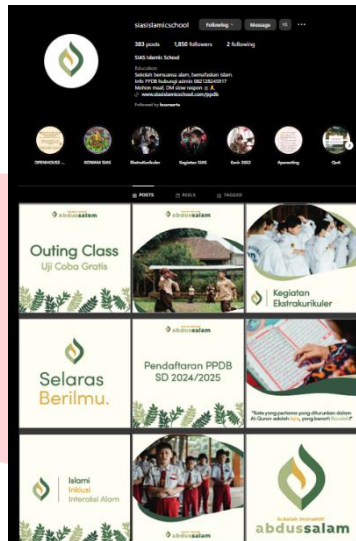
siasislamicschool Following Message

383 posts 1,850 followers 2 following

SIAS Islamic School
Education
Sekolah bernuansa alam, bernafaskan islam.
Info PPDB hubungi admin 082128240917
Mohon maaf, DM slow respon
www.siasislamicschool.com/ppdb

Followed by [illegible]

OPENHOUSE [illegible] KEMAH SIAS Ekstrakurikuler Kegiatan SIAS Back 2022 #parenting Quiz

POSTS REELS TAGGED

abdussalam

Outing Class
Uji Coba Gratis

abdussalam

Kegiatan Ekstrakurikuler

Selaras Berilmu.

abdussalam

Pendaftaran PPDB SD 2024/2025

"Kata yang pertama yang diturunkan dalam Al-Quran adalah Iqra, yang berarti Bacalah"

Islami Inklusi Interaksi Alam

abdussalam

Sekolah Islam Alam
abdussalam